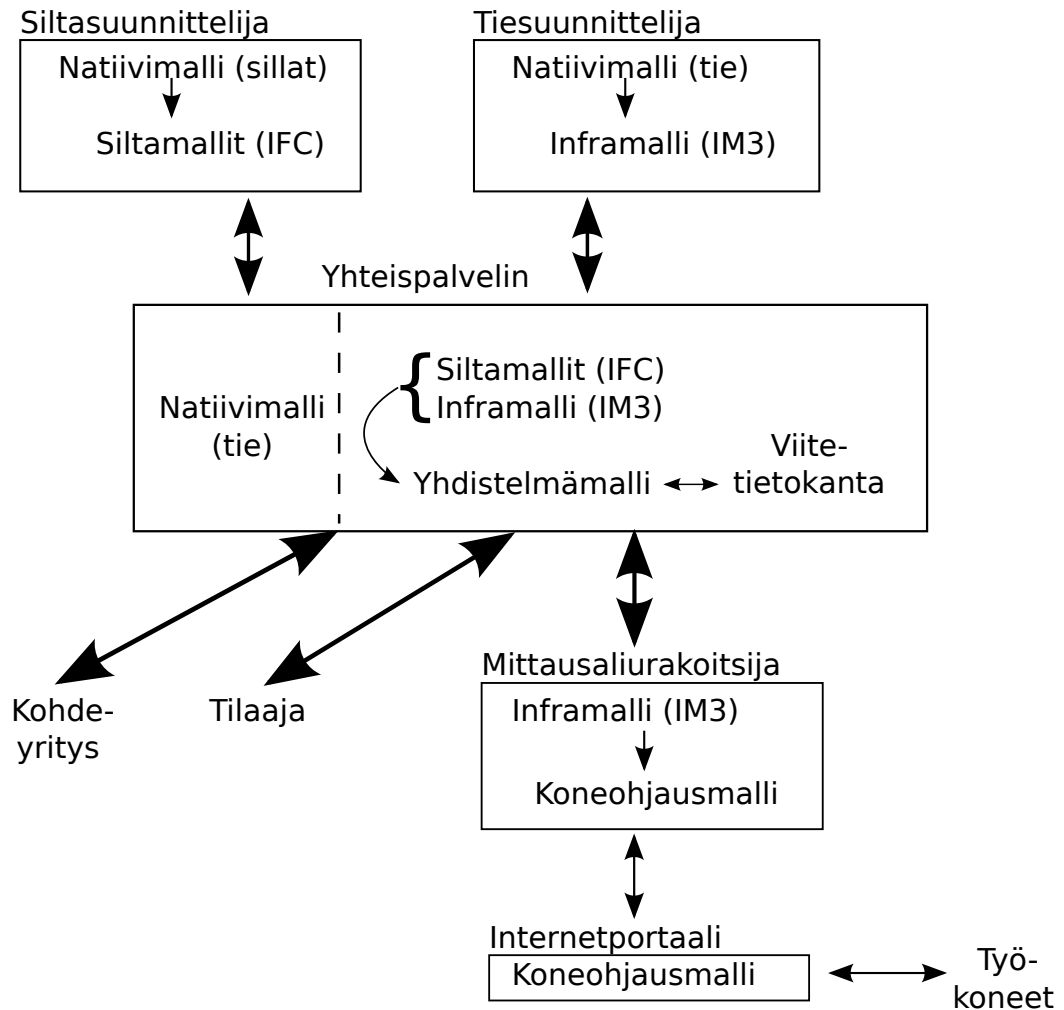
Siltasuunnittelija
Natiivimalli (sillat)
Siltamallit (IFC)

Tiesuunnittelija
Natiivimalli (tie)
Inframalli (IM3)

Yhteispalvelin
Natiivimalli (tie)
Siltamallit (IFC)
Inframalli (IM3)
Yhdistelmämalli
Viitetietokanta

Kohdeyritys

Tilaaja

Mittausaliurakoitsija
Inframalli (IM3)
Koneohjausmalli

Internetportaali
Koneohjausmalli

Työkoneet